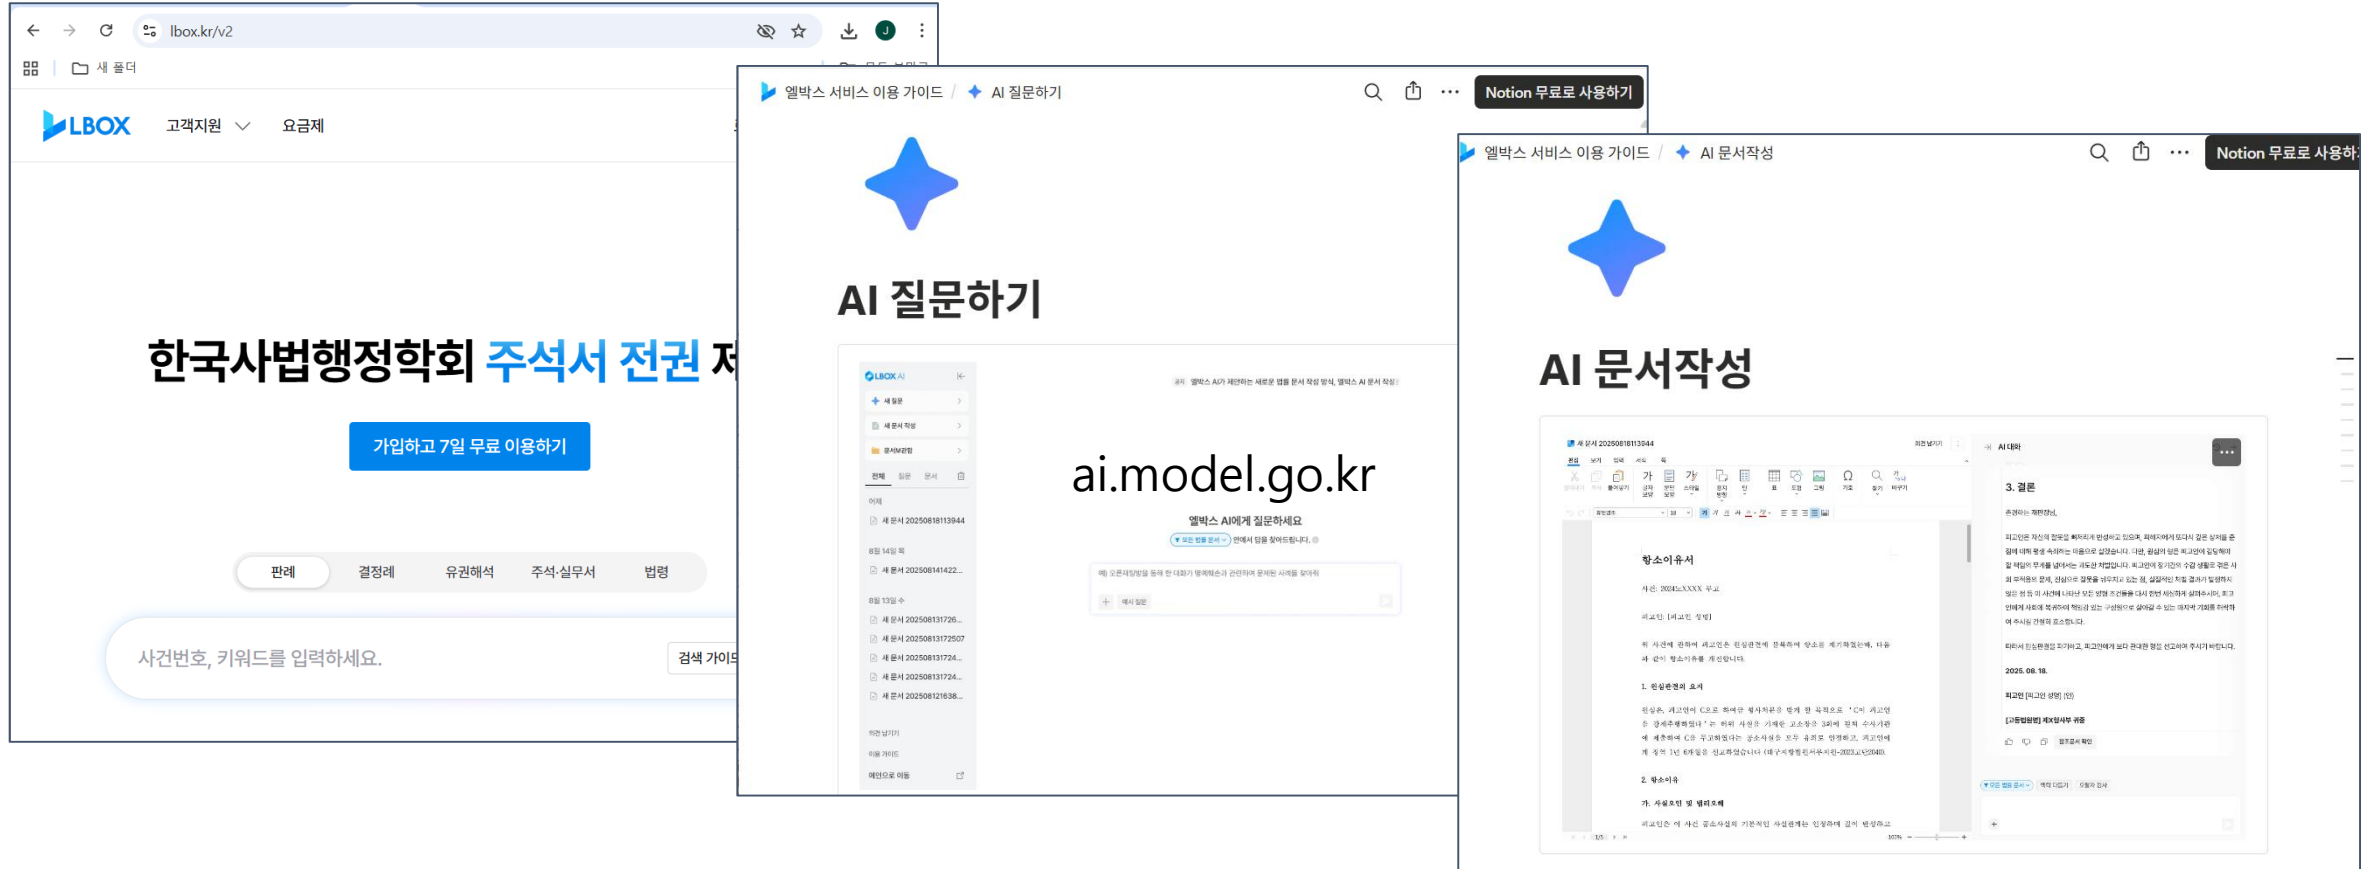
lbox.kr/v2

새 폴더

LBOX 고객지원 요금제

한국사법행정학회 주석서 전권 저

가입하고 7일 무료 이용하기

판례 결정례 유권해석 주석·실무서 법령

사건번호, 키워드를 입력하세요.

검색 가이드

엘박스 서비스 이용 가이드 / AI 질문하기

Notion 무료로 사용하기

AI 질문하기

LBOX AI

새 질문

새 문서 작성

문서보관함

어제

새 문서 20250818113944

8월 14일 목

새 문서 202508141422...

8월 13일 수

새 문서 202508131726...

새 문서 20250813172507

새 문서 202508131724...

새 문서 202508131724...

새 문서 202508121638...

ai.model.go.kr

엘박스 AI에게 질문하세요

엘박스 서비스 이용 가이드 / AI 문서작성

Notion 무료로 사용하기

AI 문서작성

새 문서 20250818113944

AI 대화

항소이유서

3. 결론

2025. 08. 18.